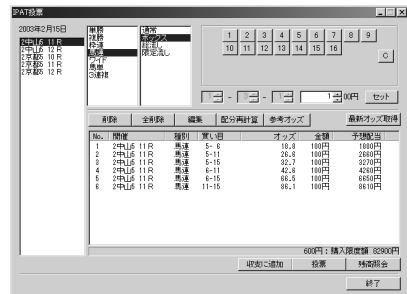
IPAT投票

2003年2月15日

2中山5 11R
2中山5 12R
2京都5 10R
2京都5 11R
2京都5 12R

単勝
複勝
枠連
馬連
ワイド
馬単
3連複

通常
ボックス
流し
固定流し

1 2 3 4 5 6 7 8 9
10 11 12 13 14 15 16
C

- - 1 00円 セット

削除 全削除 編集 配分再計算 参考オッズ 最新オッズ取得

| No. | 開催 | 種別 | 買い目 | オッズ | 金額 | 予想配当 |
|---|---|---|---|---|---|---|
| 1 | 2中山5 11R | 馬連 | 5- 6 | 18.8 | 100円 | 1880円 |
| 2 | 2中山5 11R | 馬連 | 5-11 | 26.8 | 100円 | 2680円 |
| 3 | 2中山5 11R | 馬連 | 5-15 | 32.7 | 100円 | 3270円 |
| 4 | 2中山5 11R | 馬連 | 6-11 | 42.6 | 100円 | 4260円 |
| 5 | 2中山5 11R | 馬連 | 6-15 | 66.5 | 100円 | 6650円 |
| 6 | 2中山5 11R | 馬連 | 11-15 | 86.1 | 100円 | 8610円 |

600円：購入限度額 82900円

収支に追加 投票 残高照会

終了